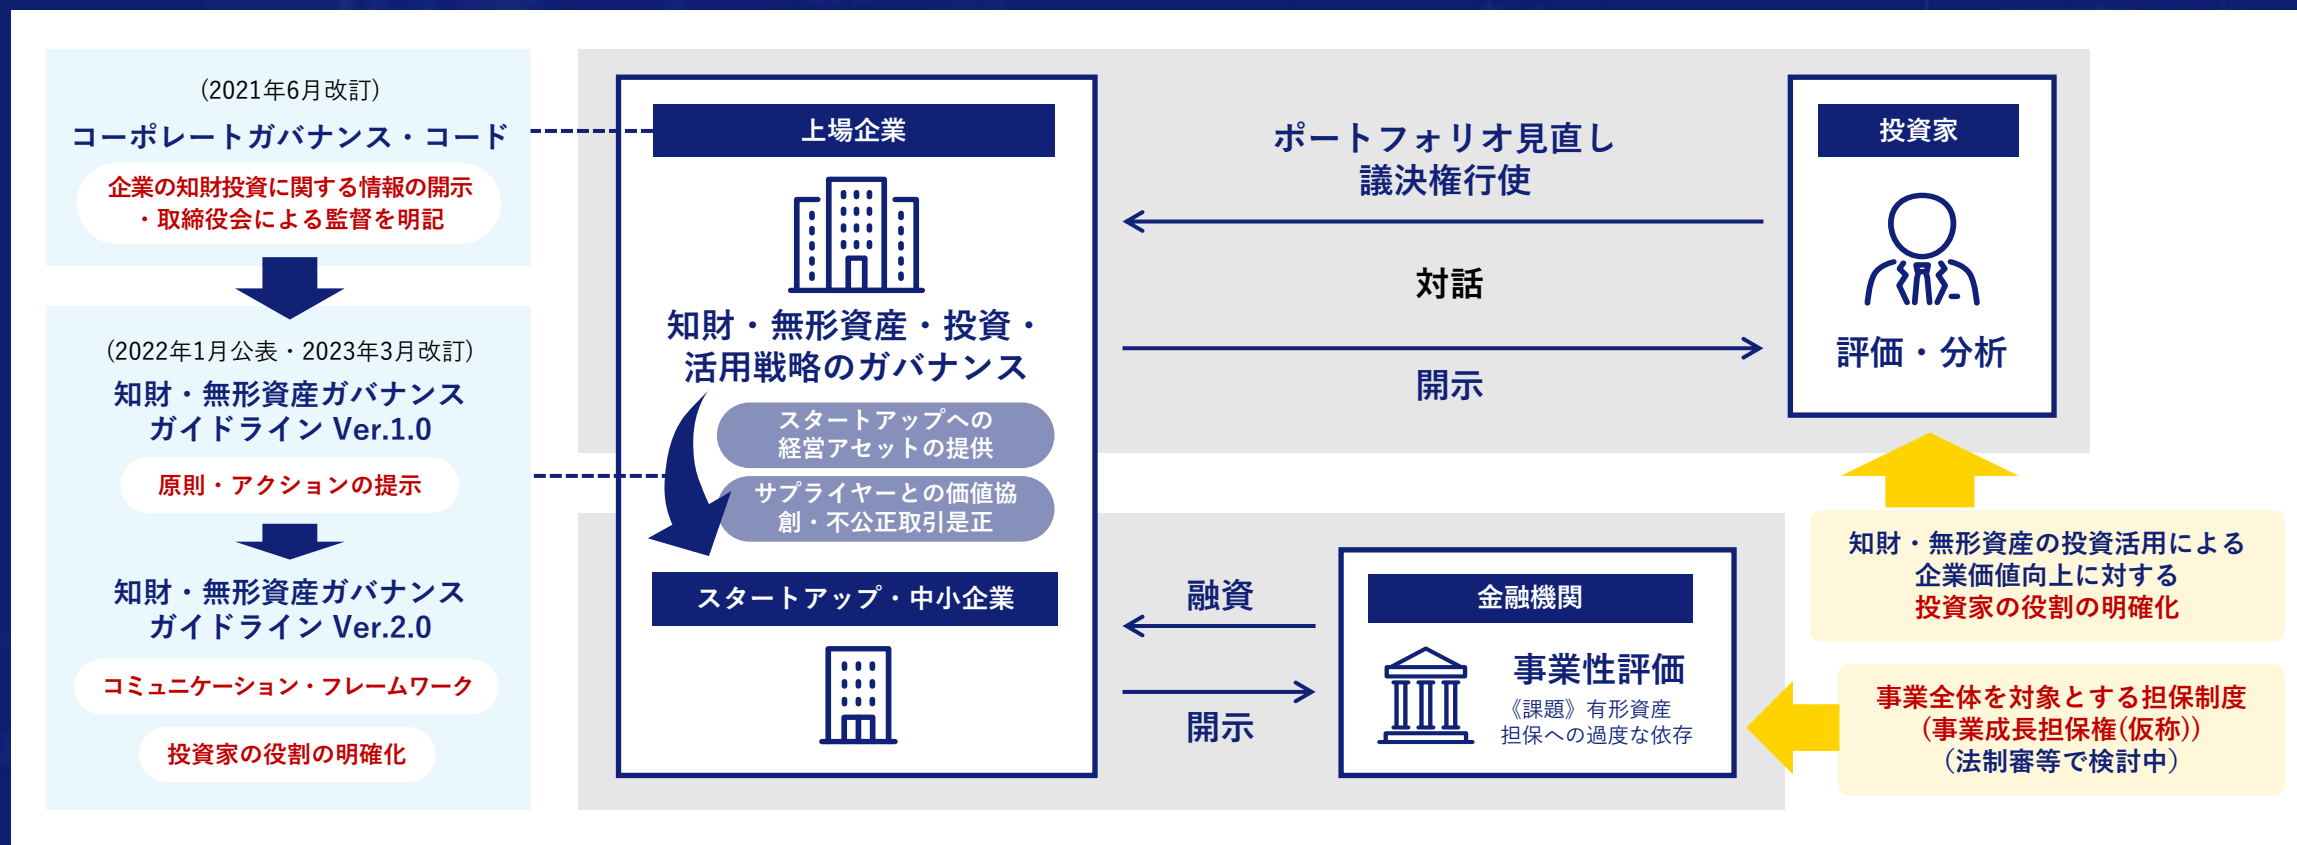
(2021年6月改訂)
コーポレートガバナンス・コード
企業の知財投資に関する情報の開示・取締役会による監督を明記

(2022年1月公表・2023年3月改訂)
知財・無形資産ガバナンスガイドライン Ver.1.0
原則・アクションの提示

知財・無形資産ガバナンスガイドライン Ver.2.0
コミュニケーション・フレームワーク
投資家の役割の明確化

上場企業
知財・無形資産・投資・活用戦略のガバナンス
スタートアップへの経営アセットの提供
サプライヤーとの価値協創・不公正取引是正
スタートアップ・中小企業

ポートフォリオ見直し
議決権行使
対話
開示

投資家
評価・分析

融資
開示

金融機関
事業性評価
《課題》有形資産担保への過度な依存

知財・無形資産の投資活用による企業価値向上に対する投資家の役割の明確化

事業全体を対象とする担保制度(事業成長担保権(仮称))(法制審等で検討中)